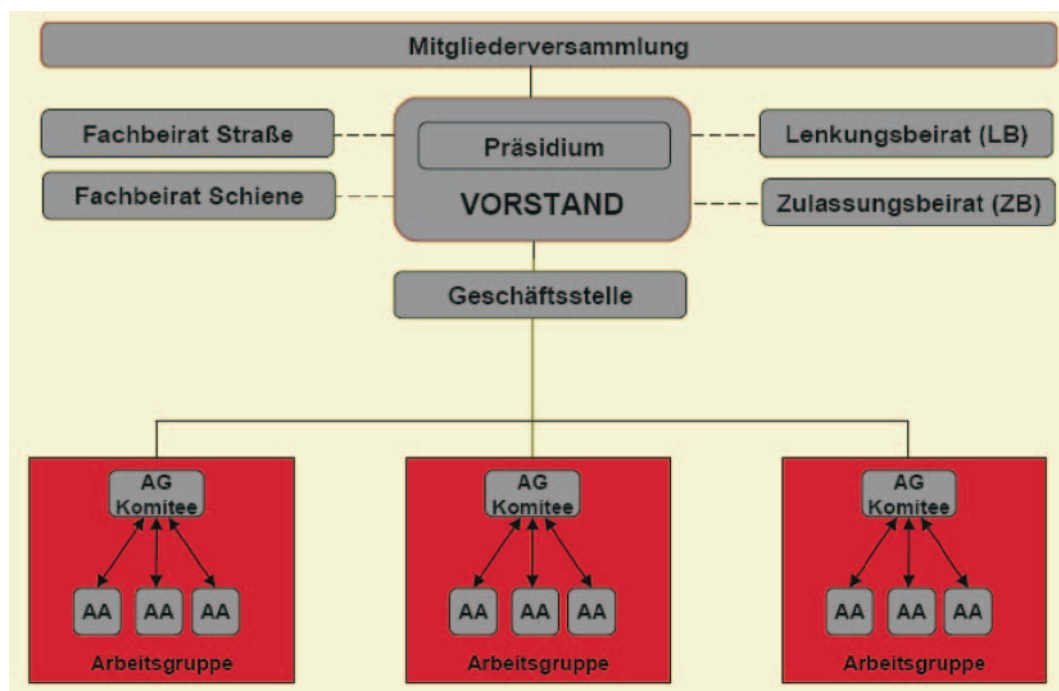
Mitgliederversammlung

Fachbeirat Straße

Fachbeirat Schiene

Präsidium

VORSTAND

Lenkungsbeirat (LB)

Zulassungsbeirat (ZB)

Geschäftsstelle

AG Komitee

AA AA AA

Arbeitsgruppe

AG Komitee

AA AA AA

Arbeitsgruppe

AG Komitee

AA AA AA

Arbeitsgruppe